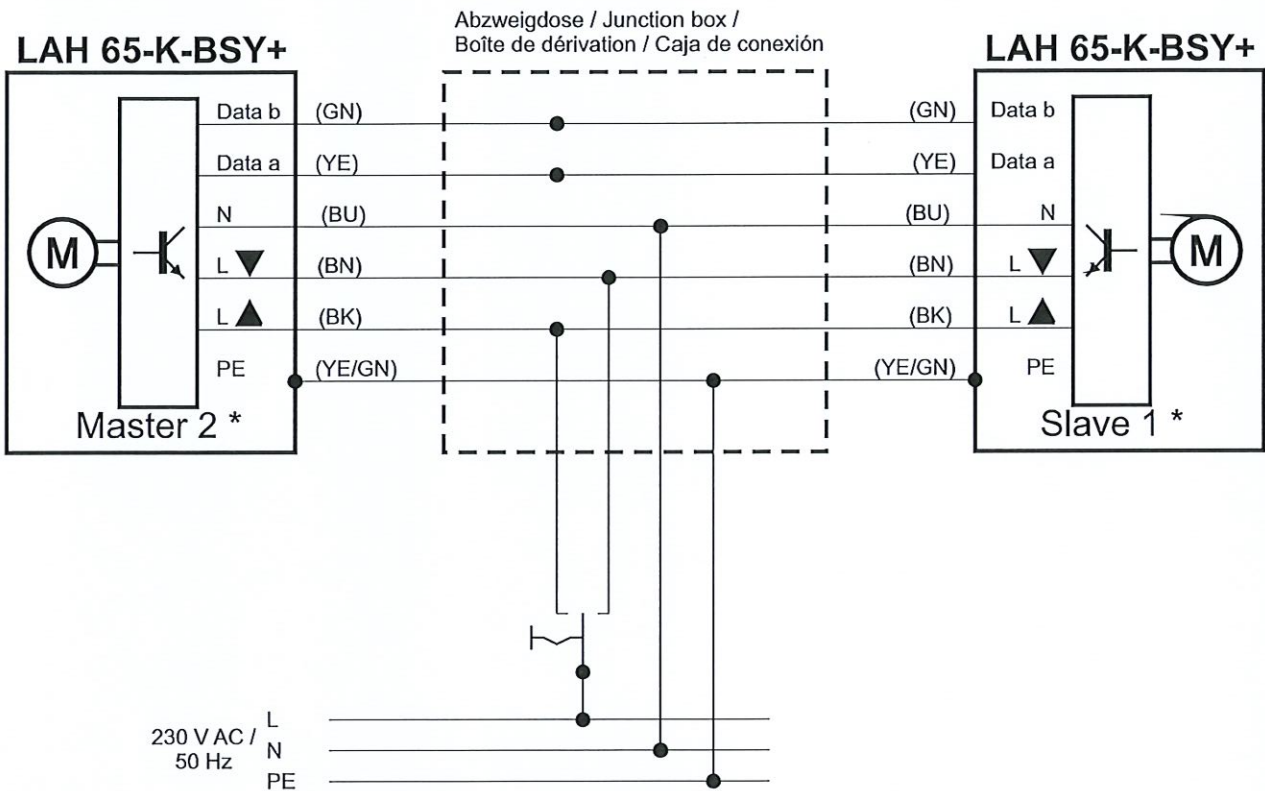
LAH 65-K-BSY+

Abzweigdose / Junction box / Boîte de dérivation / Caja de conexión

LAH 65-K-BSY+

M

Data b (GN)
Data a (YE)
N (BU)
L ▼ (BN)
L ▲ (BK)
PE (YE/GN)

Master 2 *

(GN) Data b
(YE) Data a
(BU) N
(BN) L ▼
(BK) L ▲
(YE/GN) PE

M

Slave 1 *

230 V AC / 50 Hz
L
N
PE